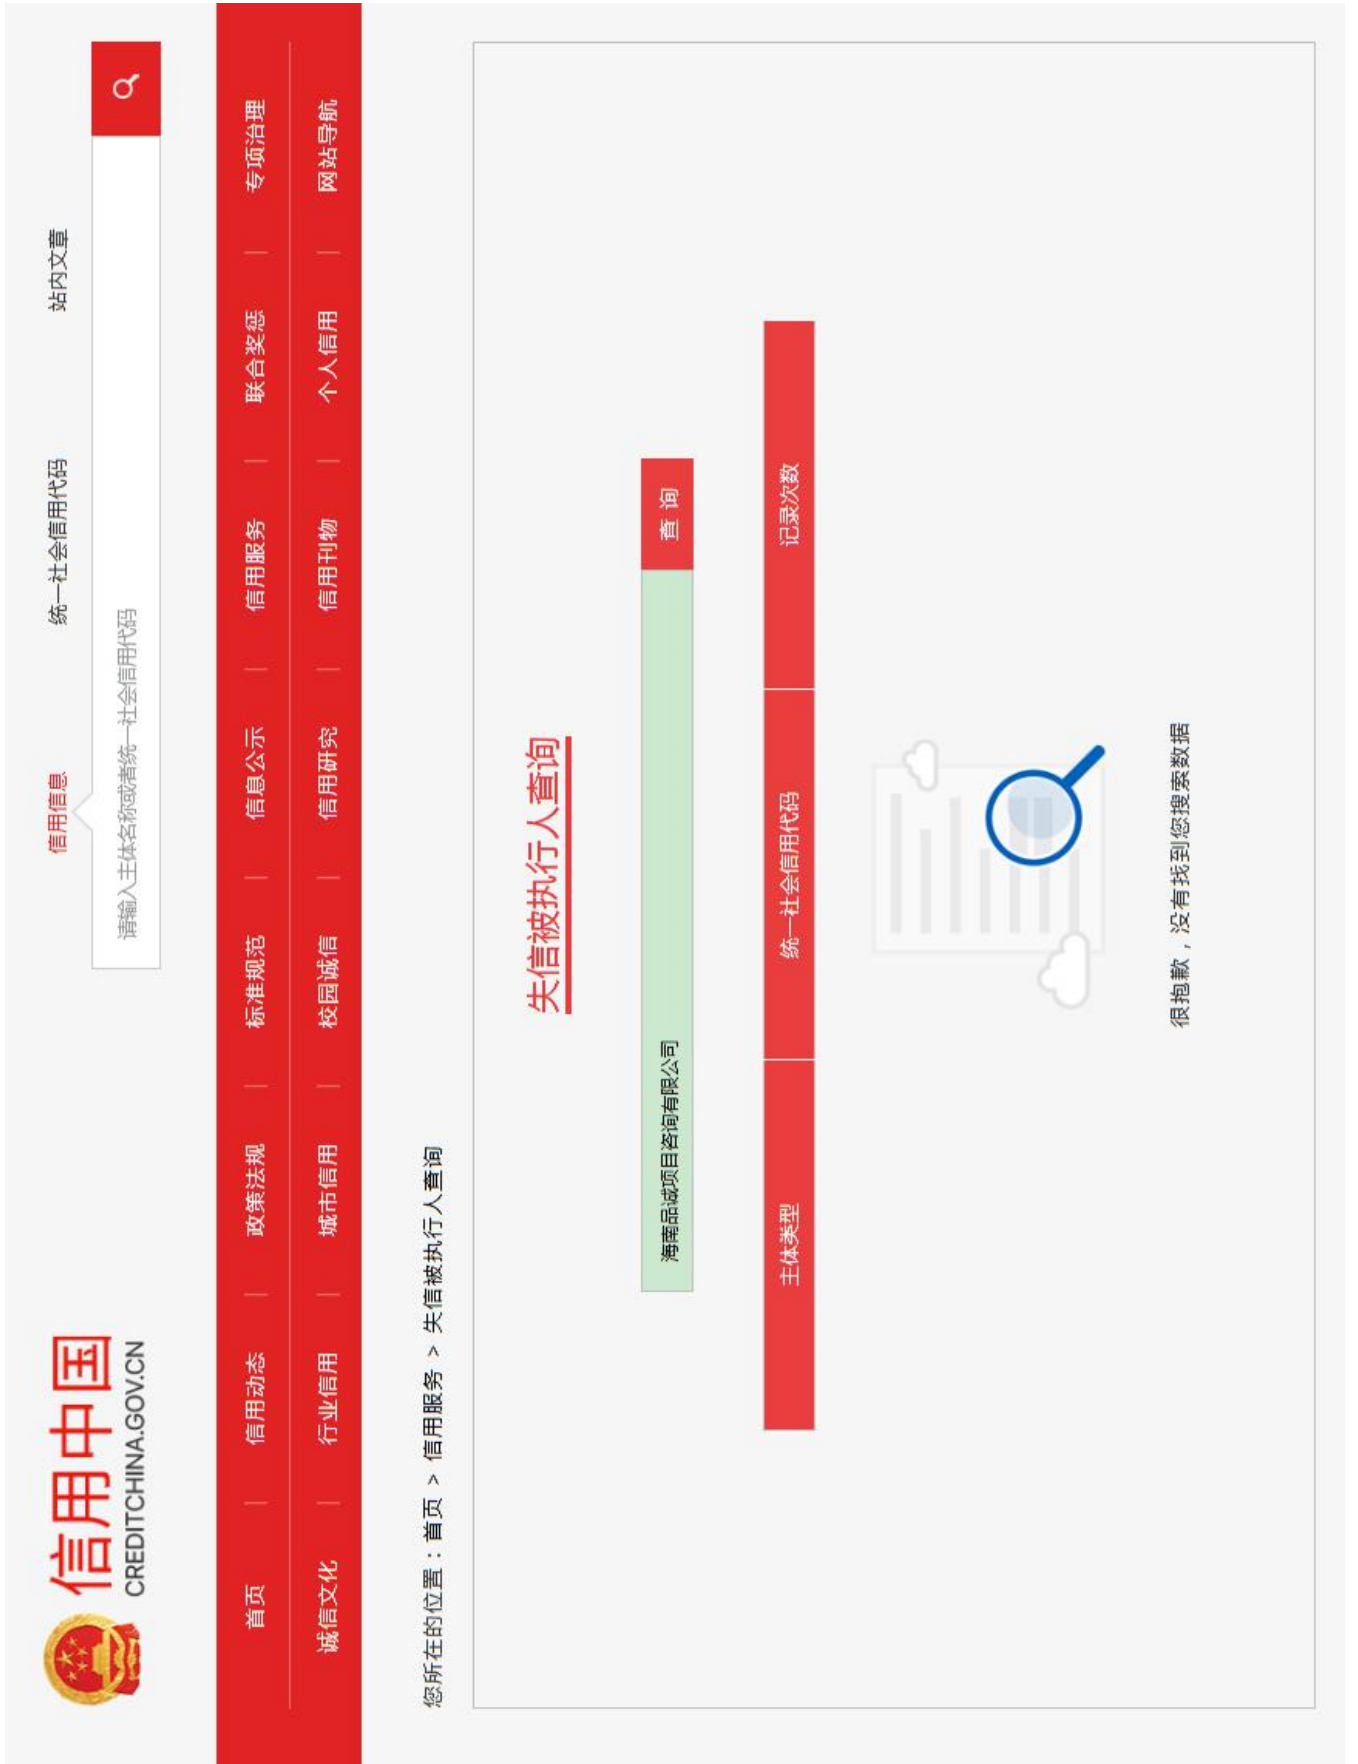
信用中国
CREDITCHINA.GOV.CN

信用信息　统一社会信用代码　站内文章

请输入主体名称或者统一社会信用代码

首页 | 信用动态 | 政策法规 | 标准规范 | 信息公示 | 信用服务 | 联合奖惩 | 专项治理

诚信文化 | 行业信用 | 城市信用 | 校园诚信 | 信用研究 | 信用刊物 | 个人信用 | 网站导航

您所在的位置：首页 > 信用服务 > 失信被执行人查询

失信被执行人查询

海南品诚项目咨询有限公司

查 询

| 主体类型 | 统一社会信用代码 | 记录次数 |
|---|---|---|

很抱歉，没有找到您搜索数据